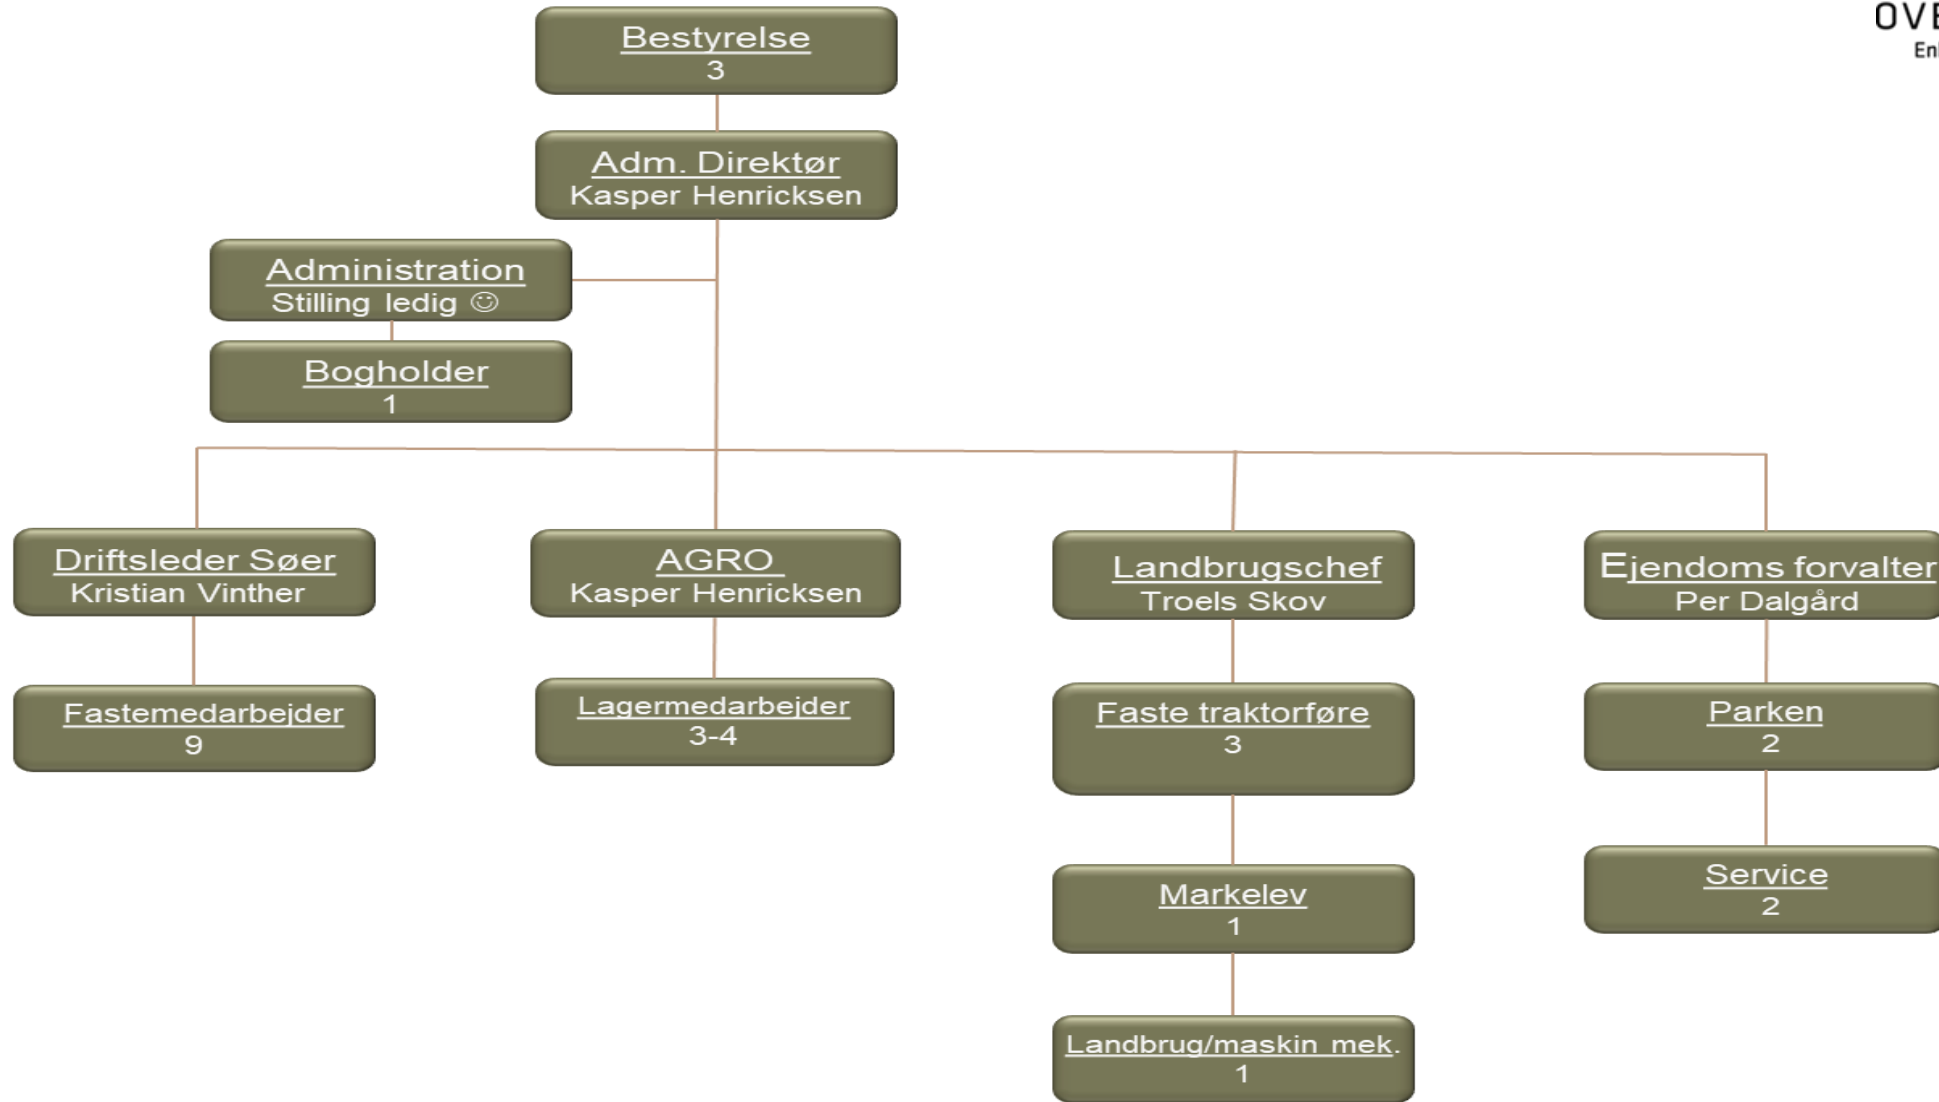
OVE
En

Bestyrelse
3

Adm. Direktør
Kasper Henricksen

Administration
Stilling ledig ☺

Bogholder
1

Driftsleder Søer
Kristian Vinther

Fastemedarbejder
9

AGRO
Kasper Henricksen

Lagermedarbejder
3-4

Landbrugschef
Troels Skov

Faste traktorføre
3

Markelev
1

Landbrug/maskin mek.
1

Ejendoms forvalter
Per Dalgård

Parken
2

Service
2